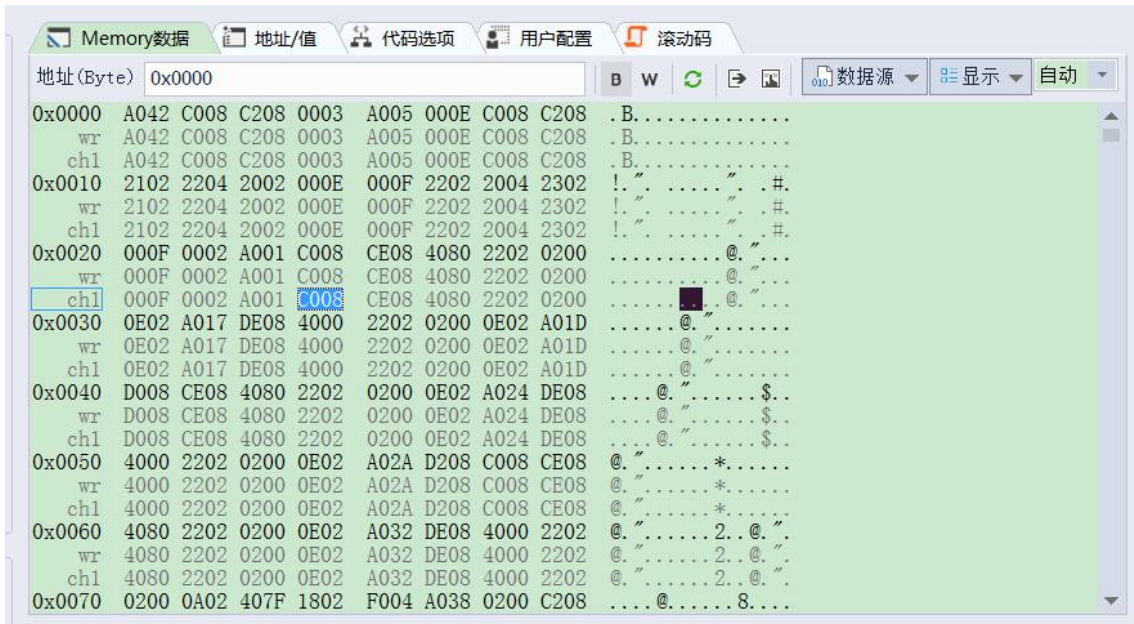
Memory数据 地址/值 代码选项 用户配置 滚动码

地址(Byte) 0x0000 B W 数据源 显示 自动

0x0000 A042 C008 C208 0003 A005 000E C008 C208 .B..............
wr A042 C008 C208 0003 A005 000E C008 C208 .B..............
ch1 A042 C008 C208 0003 A005 000E C008 C208 .B..............
0x0010 2102 2204 2002 000E 000F 2202 2004 2302 !.″. .....″. .#.
wr 2102 2204 2002 000E 000F 2202 2004 2302 !.″. .....″. .#.
ch1 2102 2204 2002 000E 000F 2202 2004 2302 !.″. .....″. .#.
0x0020 000F 0002 A001 C008 CE08 4080 2202 0200 ..........@.″...
wr 000F 0002 A001 C008 CE08 4080 2202 0200 ..........@.″...
ch1 000F 0002 A001 C008 CE08 4080 2202 0200 ..........@.″...
0x0030 0E02 A017 DE08 4000 2202 0200 0E02 A01D ......@.″.......
wr 0E02 A017 DE08 4000 2202 0200 0E02 A01D ......@.″.......
ch1 0E02 A017 DE08 4000 2202 0200 0E02 A01D ......@.″.......
0x0040 D008 CE08 4080 2202 0200 0E02 A024 DE08 ....@.″......$..
wr D008 CE08 4080 2202 0200 0E02 A024 DE08 ....@.″......$..
ch1 D008 CE08 4080 2202 0200 0E02 A024 DE08 ....@.″......$..
0x0050 4000 2202 0200 0E02 A02A D208 C008 CE08 @.″.......*......
wr 4000 2202 0200 0E02 A02A D208 C008 CE08 @.″.......*......
ch1 4000 2202 0200 0E02 A02A D208 C008 CE08 @.″.......*......
0x0060 4080 2202 0200 0E02 A032 DE08 4000 2202 @.″.......2..@.″.
wr 4080 2202 0200 0E02 A032 DE08 4000 2202 @.″.......2..@.″.
ch1 4080 2202 0200 0E02 A032 DE08 4000 2202 @.″.......2..@.″.
0x0070 0200 0A02 407F 1802 F004 A038 0200 C208 ....@......8....